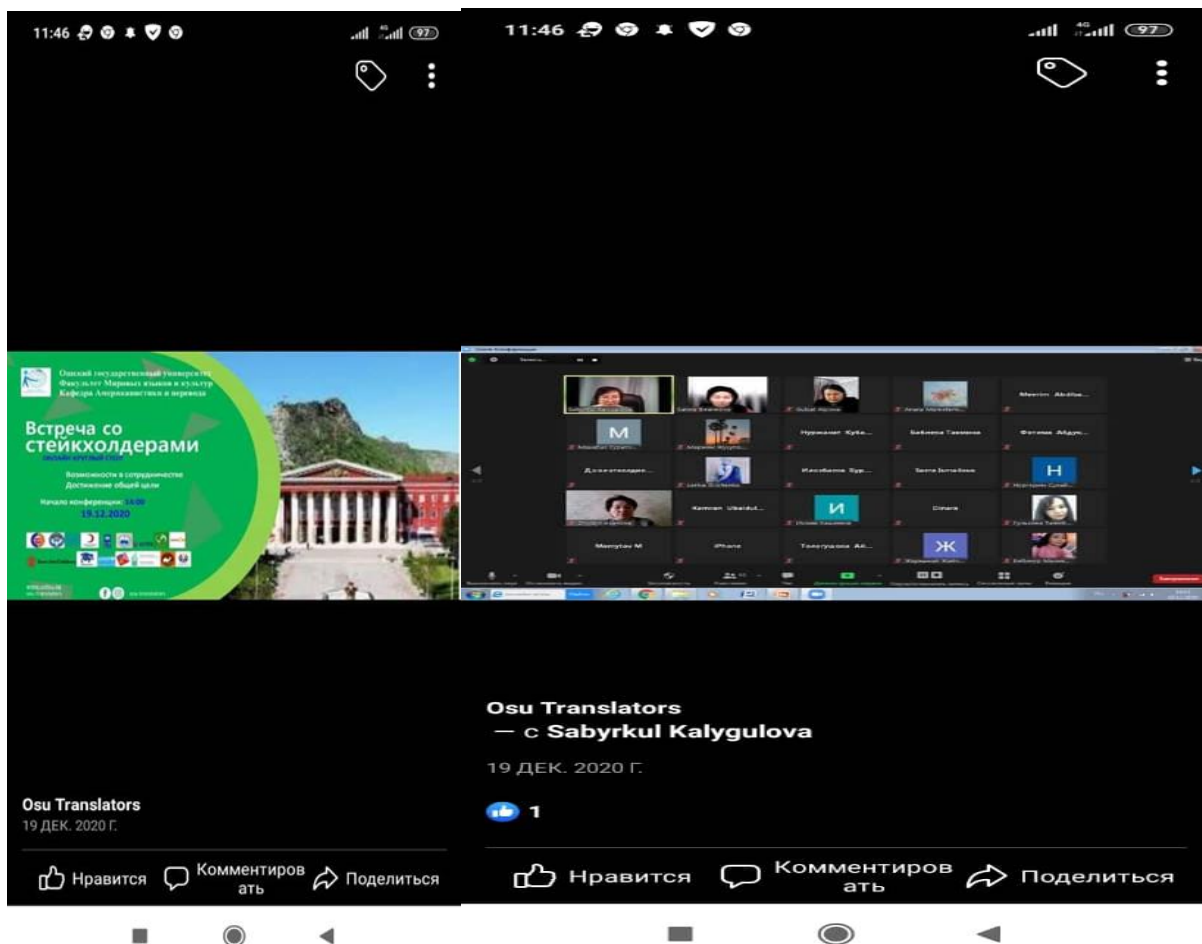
11:46

Ошский государственный университет
Факультет Мировых языков и культур
Кафедра Американистики и перевода

Встреча со стейкхолдерами
онлайн круглый стол

Возможности в сотрудничестве
Достижение общей цели

Начало конференции: 14:00
19.12.2020

Osu Translators
19 ДЕК. 2020 Г.

Нравится Комментировать Поделиться

11:46

Meerim Akilbe...
M
Нурманат Кубa...
Бегимжа Ташиева
Фатима Абдус...
Дженетведине...
Кочобаева Зур...
Зиля Ботабаева
H
Kamran Ubaidul...
И
Cinara
Mamytov M
iPhone
Толгутаева Ай...
Ж

Osu Translators
— с Sabyrkul Kalygulova
19 ДЕК. 2020 Г.

1

Нравится Комментировать Поделиться